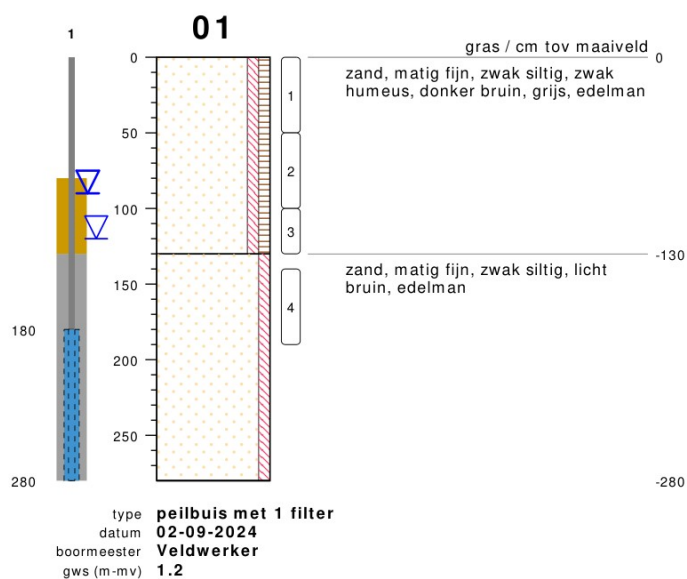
1

01

0
50
100
150
200
250

1
2
3
4

gras / cm tov maaiveld
0
zand, matig fijn, zwak siltig, zwak humeus, donker bruin, grijs, edelman

-130
zand, matig fijn, zwak siltig, licht bruin, edelman

180
280
-280

type peilbuis met 1 filter
datum 02-09-2024
boormeester Veldwerker
gws (m-mv) 1.2